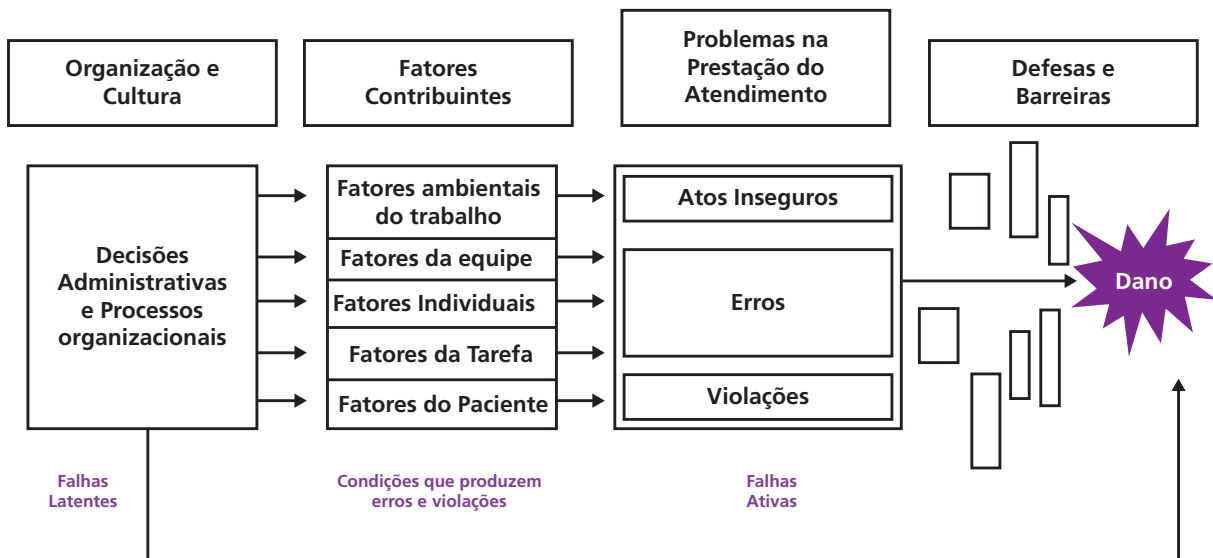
Organização e Cultura

Fatores Contribuintes

Problemas na Prestação do Atendimento

Defesas e Barreiras

Decisões Administrativas e Processos organizacionais

Fatores ambientais do trabalho

Fatores da equipe

Fatores Individuais

Fatores da Tarefa

Fatores do Paciente

Atos Inseguros

Erros

Violações

Dano

Falhas Latentes

Condições que produzem erros e violações

Falhas Ativas